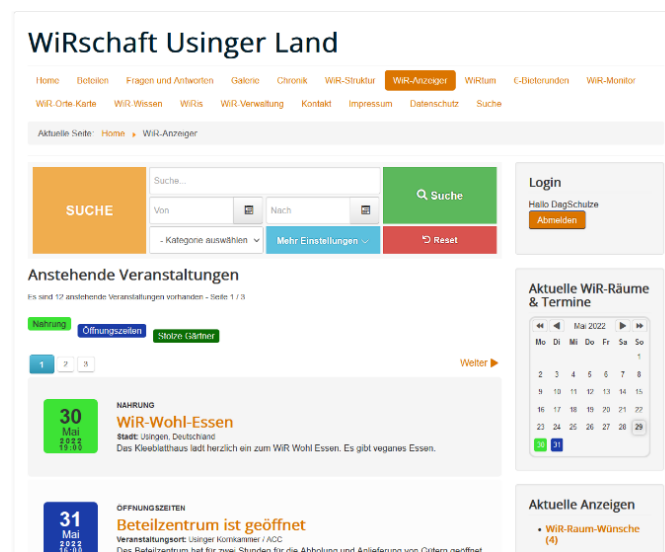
WiRschaft Usinger Land

Home Beteilen Fragen und Antworten Galerie Chronik WiR-Struktur WiR-Anzeiger WiRtum €-Bieterunden WiR-Monitor WiR-Orte Karte WiR-Wissen WiRis WiR-Verwaltung Kontakt Impressum Datenschutz Suche

Aktuelle Seite: Home ▸ WiR-Anzeiger

SUCHE
Suche...
Von
Nach
Suche
- Kategorie auswählen -
Mehr Einstellungen
Reset

Anstehende Veranstaltungen

Es sind 12 anstehende Veranstaltungen vorhanden - Seite 1 / 3

Nahrung Öffnungszeiten Stolze Gärtner

1 2 3

Weiter ▶

30
Mai
2022
19:00

NAHRUNG
WiR-Wohl-Essen
Stadt: Usingen, Deutschland
Das Kleeblatthaus ladt herzlich ein zum WiR Wohl Essen. Es gibt veganes Essen.

31
Mai
2022
16:00

ÖFFNUNGSZEITEN
Beteilzentrum ist geöffnet
Veranstaltungsort: Usinger Kornkammer / ACC
Das Beteilzentrum hat für zwei Stunden für die Abholung und Anlieferung von Gütern geöffnet

Login
Hallo DagSchulze
Abmelden

Aktuelle WiR-Räume & Termine

| ◀◀ | ◀ | Mai 2022 | | | ▶ | ▶▶ |
|---|---|---|---|---|---|---|
| Mo | Di | Mi | Do | Fr | Sa | So |
| | | | | | | 1 |
| 2 | 3 | 4 | 5 | 6 | 7 | 8 |
| 9 | 10 | 11 | 12 | 13 | 14 | 15 |
| 16 | 17 | 18 | 19 | 20 | 21 | 22 |
| 23 | 24 | 25 | 26 | 27 | 28 | 29 |
| 30 | 31 | | | | | |

Aktuelle Anzeigen
• WiR-Raum-Wünsche (4)